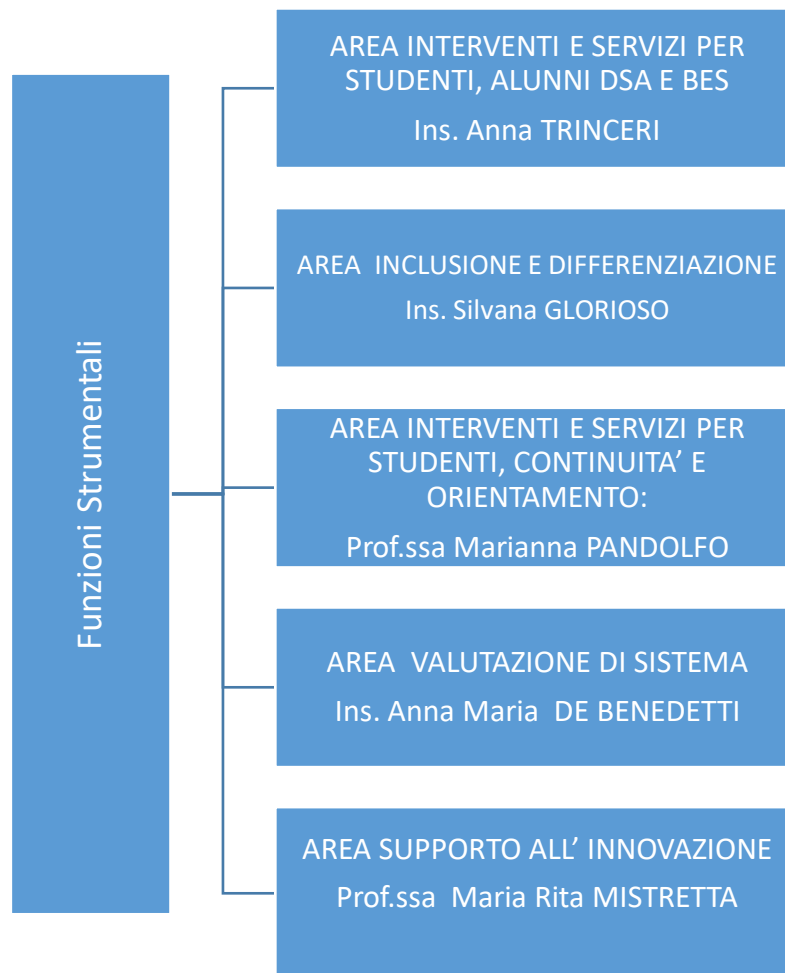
Funzioni Strumentali

AREA INTERVENTI E SERVIZI PER STUDENTI, ALUNNI DSA E BES
Ins. Anna TRINCERI

AREA INCLUSIONE E DIFFERENZIAZIONE
Ins. Silvana GLORIOSO

AREA INTERVENTI E SERVIZI PER STUDENTI, CONTINUITA' E ORIENTAMENTO:
Prof.ssa Marianna PANDOLFO

AREA VALUTAZIONE DI SISTEMA
Ins. Anna Maria DE BENEDETTI

AREA SUPPORTO ALL' INNOVAZIONE
Prof.ssa Maria Rita MISTRETTA